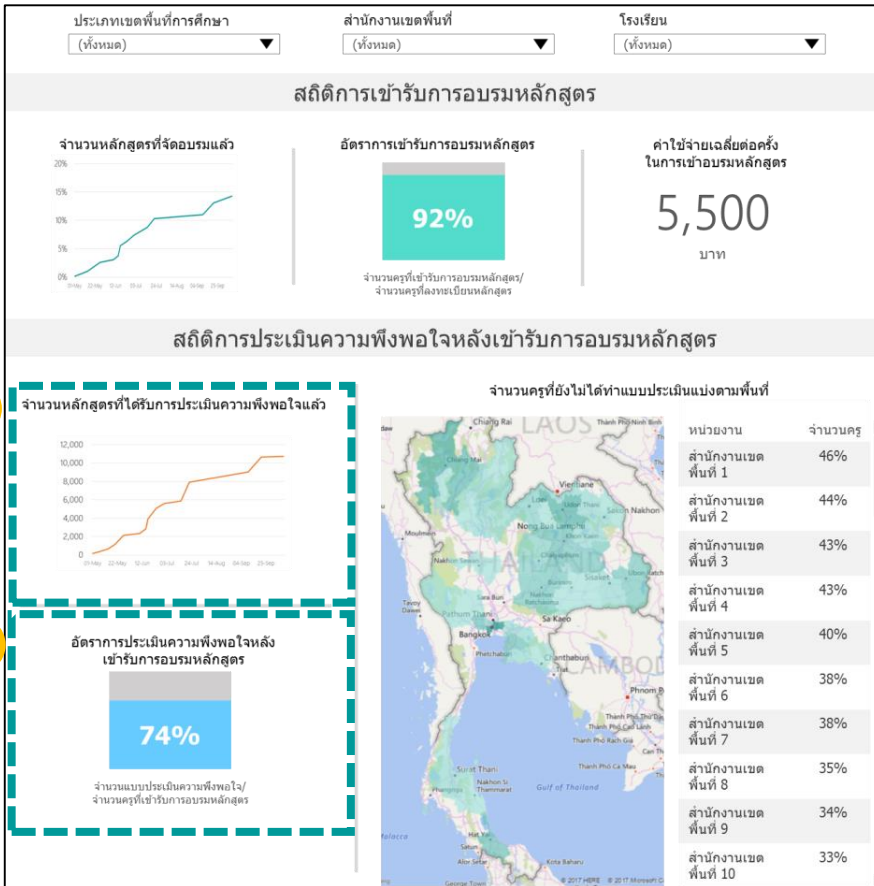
ประเภทเขตพื้นที่การศึกษา
(ทั้งหมด)

สำนักงานเขตพื้นที่
(ทั้งหมด)

โรงเรียน
(ทั้งหมด)

สถิติการเข้ารับการอบรมหลักสูตร

จำนวนหลักสูตรที่จัดอบรมแล้ว

20%
15%
10%
5%
0%

25-May 22-May 12-Jun 12-Jul 24-Jul 14-Aug 25-Sep 25-Sep

อัตราการเข้ารับการอบรมหลักสูตร

92%

จำนวนครูที่เข้ารับการอบรมหลักสูตร/ จำนวนครูที่ลงทะเบียนหลักสูตร

ค่าใช้จ่ายเฉลี่ยต่อครั้ง ในการเข้าอบรมหลักสูตร

5,500

บาท

สถิติการประเมินความพึงพอใจหลังเข้ารับการอบรมหลักสูตร

จำนวนหลักสูตรที่ได้รับการประเมินความพึงพอใจแล้ว

12,000
10,000
8,000
6,000
4,000
2,000
0

25-May 22-May 12-Jun 24-Jul 14-Aug 04-Sep 25-Sep

อัตราการประเมินความพึงพอใจหลัง เข้ารับการอบรมหลักสูตร

74%

จำนวนแบบประเมินความพึงพอใจ/ จำนวนครูที่เข้ารับการอบรมหลักสูตร

จำนวนครูที่ยังไม่ได้ทำแบบประเมินแบ่งตามพื้นที่

| หน่วยงาน | จำนวนครู |
|---|---|
| สำนักงานเขต พื้นที่ 1 | 46% |
| สำนักงานเขต พื้นที่ 2 | 44% |
| สำนักงานเขต พื้นที่ 3 | 43% |
| สำนักงานเขต พื้นที่ 4 | 43% |
| สำนักงานเขต พื้นที่ 5 | 40% |
| สำนักงานเขต พื้นที่ 6 | 38% |
| สำนักงานเขต พื้นที่ 7 | 38% |
| สำนักงานเขต พื้นที่ 8 | 35% |
| สำนักงานเขต พื้นที่ 9 | 34% |
| สำนักงานเขต พื้นที่ 10 | 33% |

LAOS
Chiang Rai
Vientiane
Nong Bua Lamphu
Khon Kaen
Chaiyaphum
THAILAND
Tavoy
Pathum Thani
Bangkok
Sa Kaeo
Phetchaburi
Chanthaburi
CAMBODIA
Phnom Penh
Nakhon
Gulf of Thailand
Surat Thani
Thammarat
Alor Setar
Kota Bharu
© 2017 HERE © 2017 Microsoft